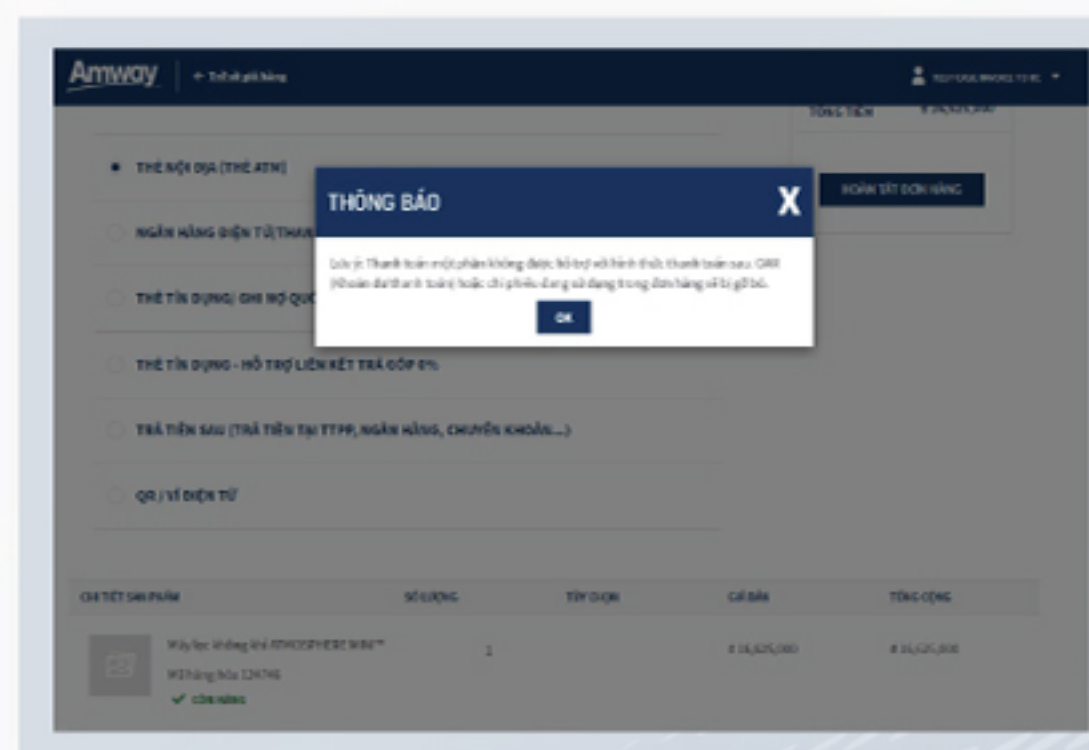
Amway ← Trở lại giỏ hàng

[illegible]

TỔNG TIỀN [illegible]

THẺ NỘI ĐỊA (THẺ ATM)

NGÂN HÀNG ĐIỆN TỬ (THANH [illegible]

THẺ TÍN DỤNG/ GHI NỢ QUỐC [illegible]

THẺ TÍN DỤNG - HỖ TRỢ LIÊN KẾT TRẢ GÓP 0%

TRẢ TIỀN SAU (TRẢ TIỀN TẠI TTPP, NGÂN HÀNG, CHUYỂN KHOẢN...)

QR / VÍ ĐIỆN TỬ

HOÀN TẤT ĐƠN HÀNG

THÔNG BÁO

X

Lưu ý: Thanh toán một phần không được hỗ trợ với hình thức thanh toán sau. CIRR (Khoản đã thanh toán) hoặc chi phiếu đang sử dụng trong đơn hàng sẽ bị gỡ bỏ.

OK

| CHI TIẾT SẢN PHẨM | SỐ LƯỢNG | TÙY CHỌN | GIÁ BÁN | TỔNG CỘNG |
|---|---|---|---|---|
| Máy lọc không khí ATMOSPHERE MINI™ Mã hàng hóa 124746 ✓ CÒN HÀNG | 1 | | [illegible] | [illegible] |